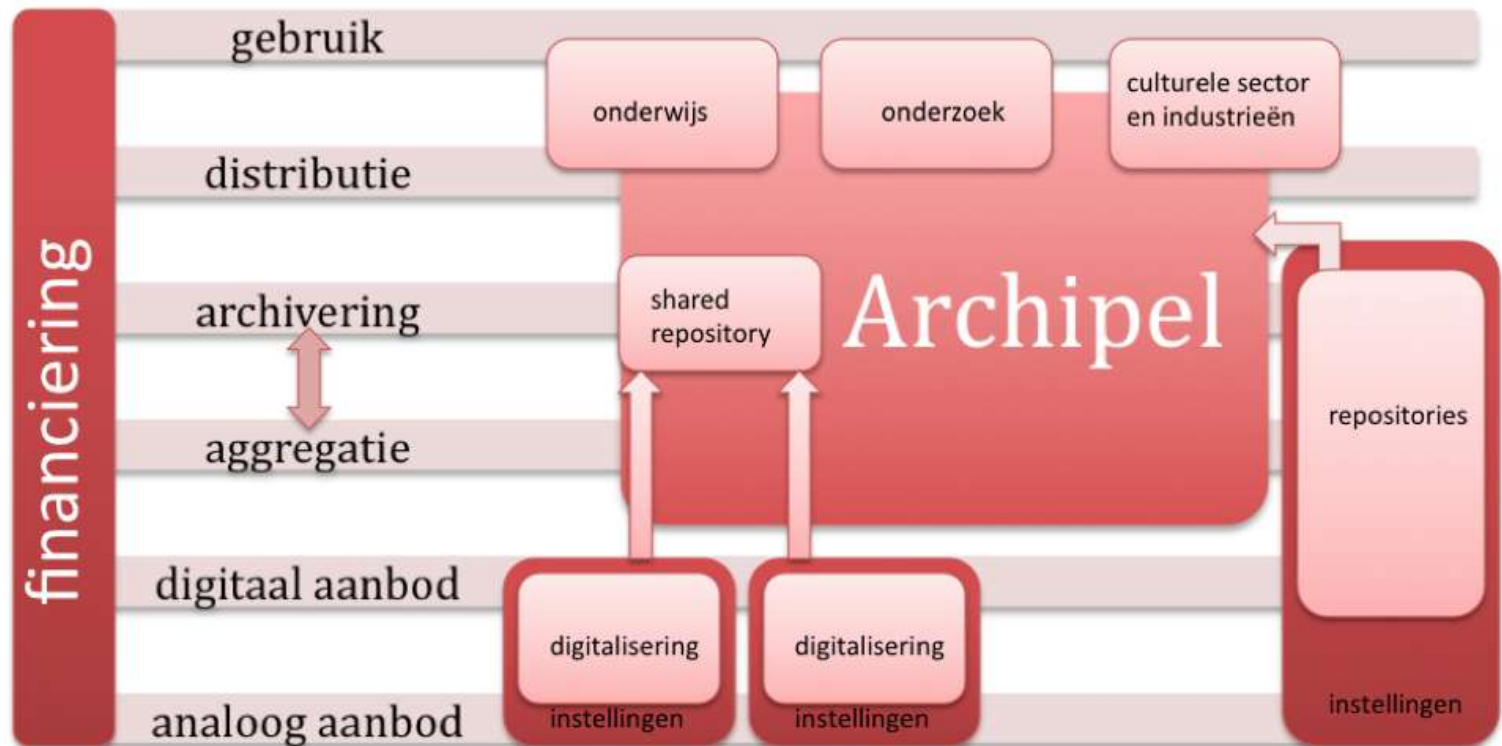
financiering

gebruik

distributie

archivering

aggregatie

digitaal aanbod

analoog aanbod

onderwijs

onderzoek

culturele sector en industrieën

Archipel

shared repository

repositories

digitalisering

instellingen

digitalisering

instellingen

instellingen